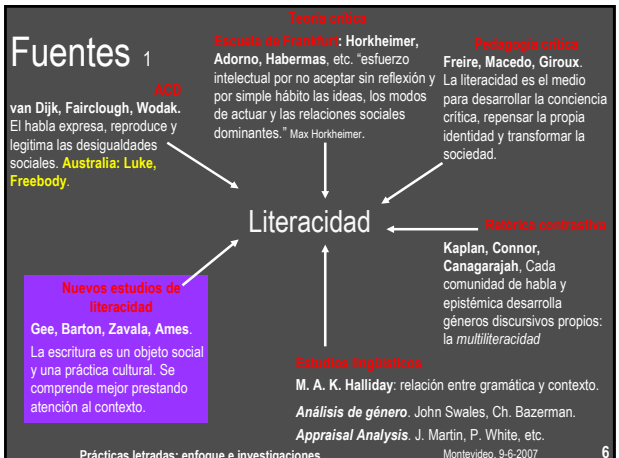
Fuentes 1

Teoría crítica

Escuela de Frankfurt: Horkheimer, Adorno, Habermas, etc. "esfuerzo intelectual por no aceptar sin reflexión y por simple hábito las ideas, los modos de actuar y las relaciones sociales dominantes." Max Horkheimer.

ACD

van Dijk, Fairclough, Wodak. El habla expresa, reproduce y legitima las desigualdades sociales. Australia: Luke, Freebody.

Pedagogía crítica

Freire, Macedo, Giroux. La literacidad es el medio para desarrollar la conciencia crítica, repensar la propia identidad y transformar la sociedad.

Literacidad

Retórica contrastiva

Kaplan, Connor, Canagarajah, Cada comunidad de habla y epistémica desarrolla géneros discursivos propios: la *multiliteracidad*

Nuevos estudios de literacidad

Gee, Barton, Zavala, Ames.

La escritura es un objeto social y una práctica cultural. Se comprende mejor prestando atención al contexto.

Estudios lingüísticos

M. A. K. Halliday: relación entre gramática y contexto.

*Análisis de género*. John Swales, Ch. Bazerman.

*Appraisal Analysis*. J. Martin, P. White, etc.

Prácticas letradas: enfoque e investigaciones

Montevideo, 9-6-2007

6